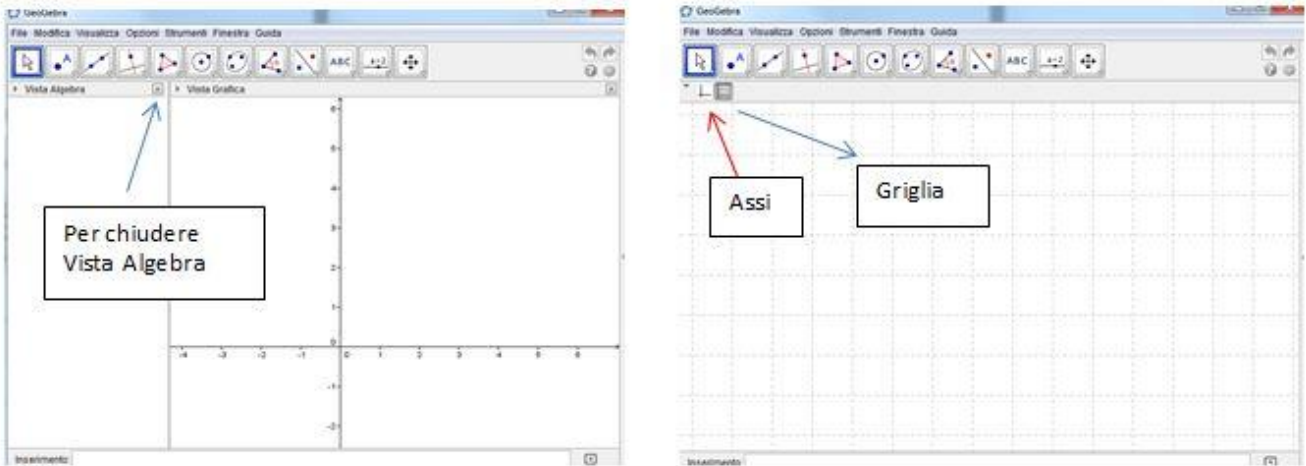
GeoGebra

File Modifica Visualizza Opzioni Strumenti Finestra Guida

ABC

a=2

Vista Algebra

Vista Grafica

6

5

4

3

2

1

0

-1

-2

-4 -3 -2 -1 0 1 2 3 4 5 6

Per chiudere Vista Algebra

Inserimento

GeoGebra

File Modifica Visualizza Opzioni Strumenti Finestra Guida

ABC

a=2

Assi

Griglia

Inserimento